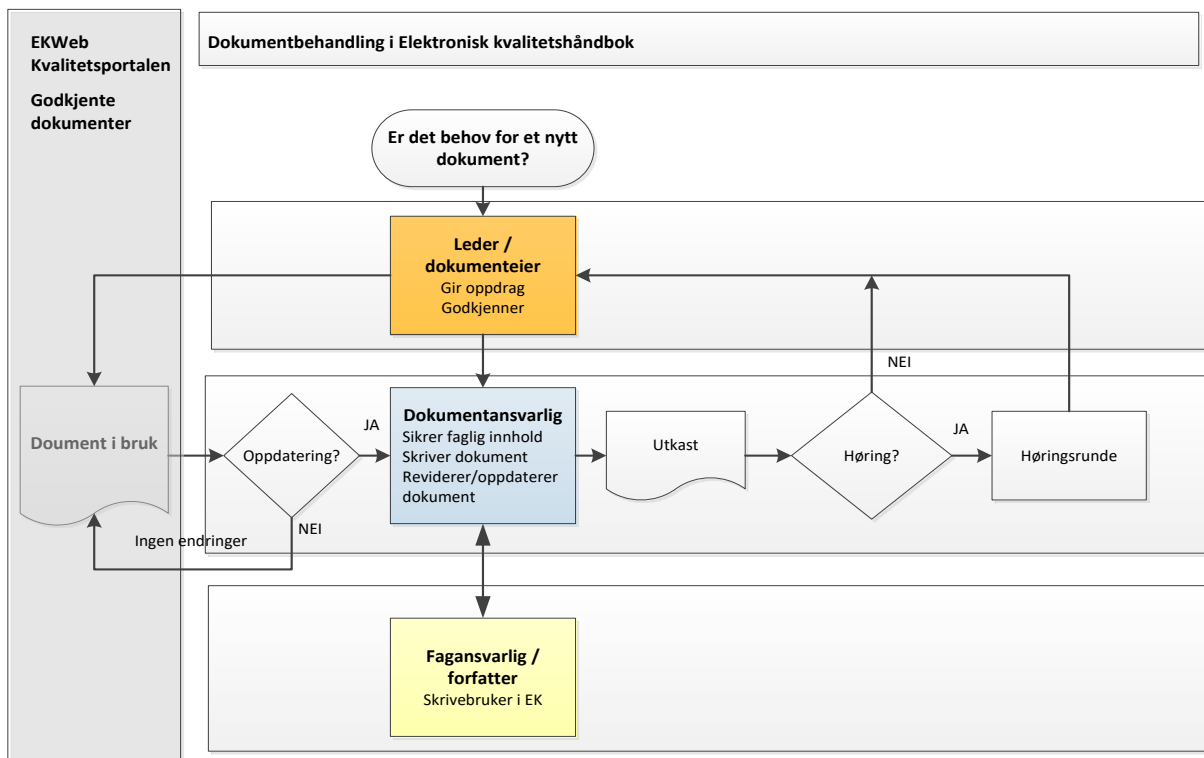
EKWeb
Kvalitetsportalen

Godkjente dokumenter

Dokumentbehandling i Elektronisk kvalitetshåndbok

Er det behov for et nytt dokument?

Leder / dokumenteier
Gir oppdrag
Godkjenner

NEI

Doument i bruk

Oppdatering?

JA

Dokumentansvarlig
Sikrer faglig innhold
Skriver dokument
Reviderer/oppdaterer dokument

Utkast

Høring?

JA

Høringsrunde

NEI

Ingen endringer

Fagansvarlig / forfatter
Skrivebruker i EK